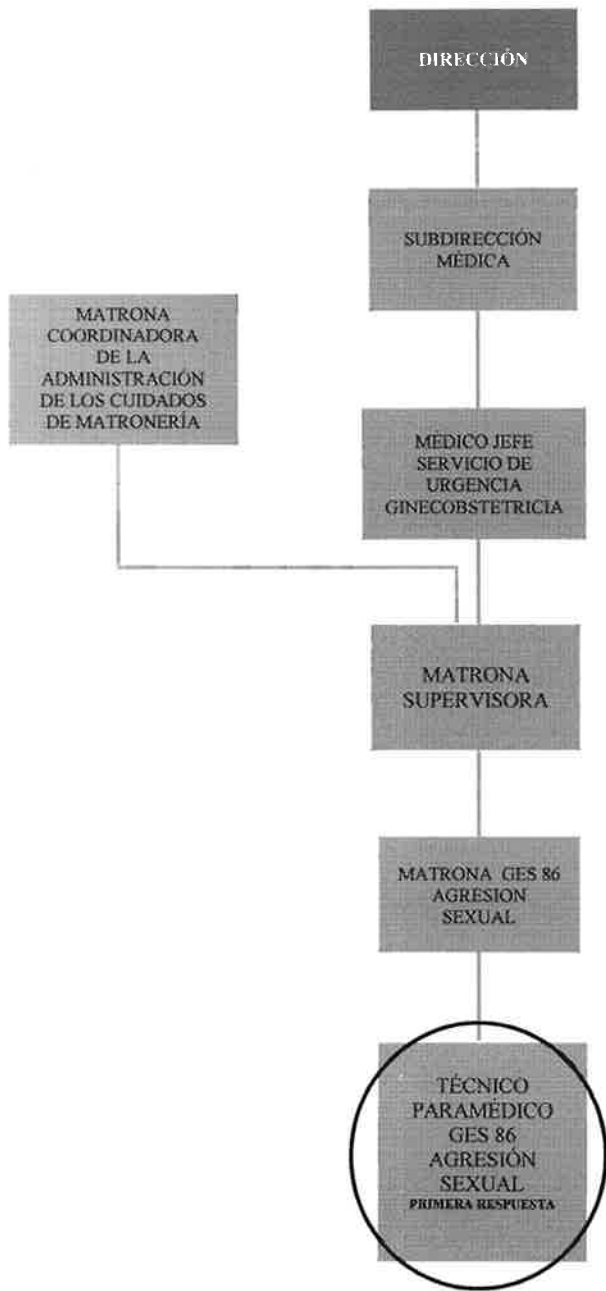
DIRECCIÓN

SUBDIRECCIÓN MÉDICA

MATRONA COORDINADORA DE LA ADMINISTRACIÓN DE LOS CUIDADOS DE MATRONERÍA

MÉDICO JEFE SERVICIO DE URGENCIA GINECOBSTETRICIA

MATRONA SUPERVISORA

MATRONA GES 86 AGRESION SEXUAL

TÉCNICO PARAMÉDICO GES 86 AGRESIÓN SEXUAL
PRIMERA RESPUESTA